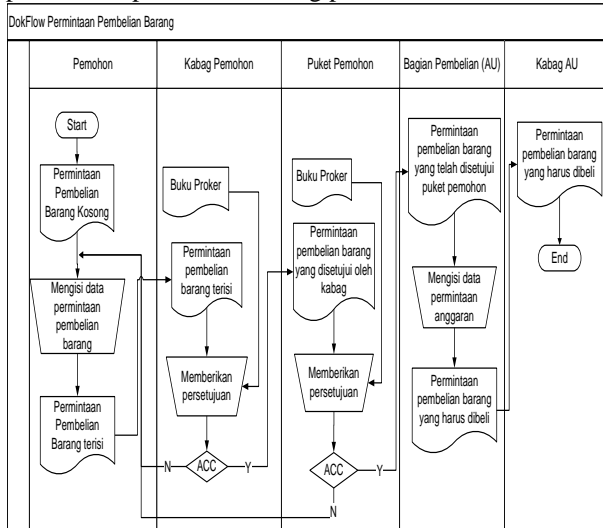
DokFlow Permintaan Pembelian Barang

Pemohon

Kabag Pemohon

Puket Pemohon

Bagian Pembelian (AU)

Kabag AU

Start

Permintaan Pembelian Barang Kosong

Mengisi data permintaan pembelian barang

Permintaan Pembelian Barang terisi

Buku Proker

Permintaan pembelian barang terisi

Memberikan persetujuan

N

ACC

Y

Buku Proker

Permintaan pembelian barang yang disetujui oleh kabag

Memberikan persetujuan

ACC

Y

N

Permintaan pembelian barang yang telah disetujui puket pemohon

Mengisi data permintaan anggaran

Permintaan pembelian barang yang harus dibeli

Permintaan pembelian barang yang harus dibeli

End